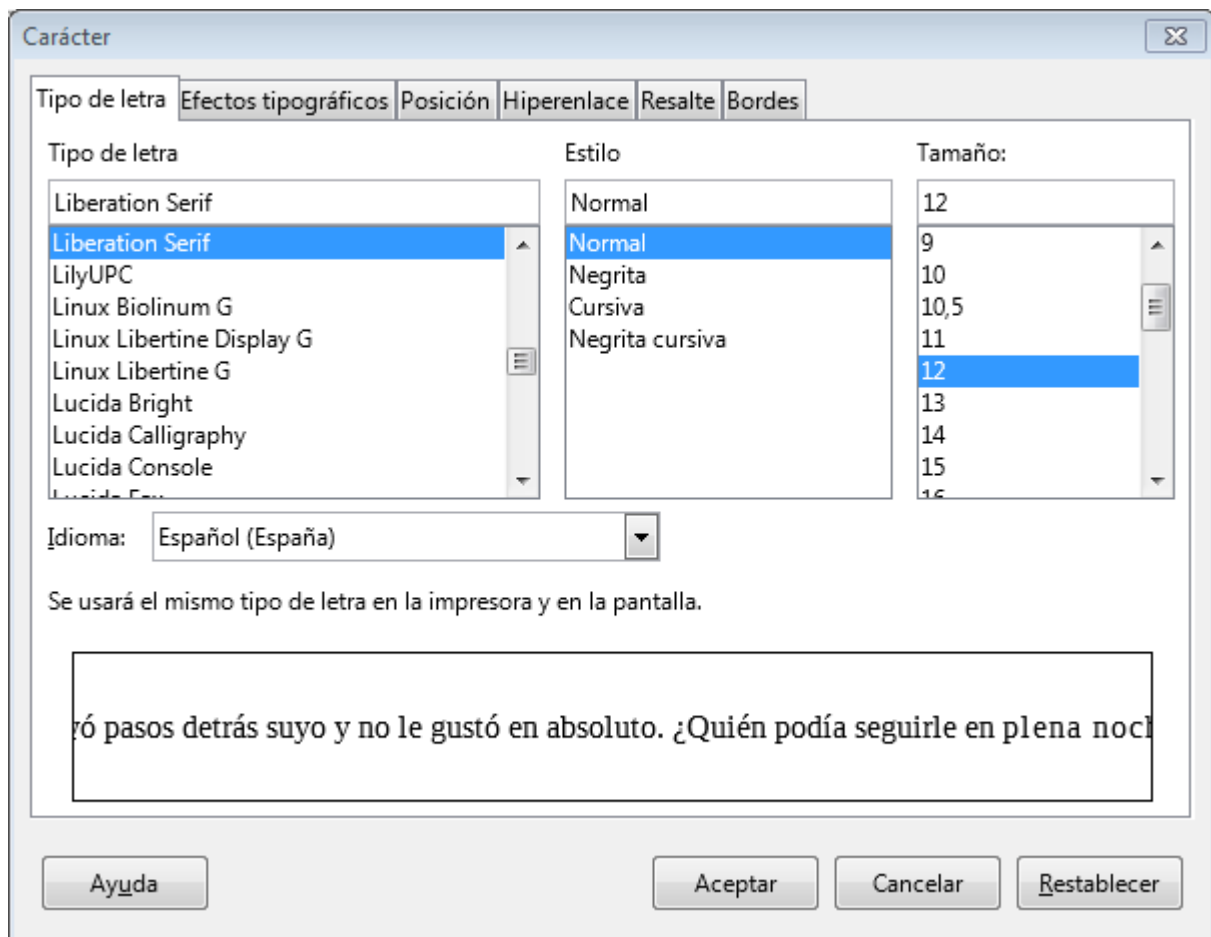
Carácter

Tipo de letra | Efectos tipográficos | Posición | Hiperenlace | Resalte | Bordes

Tipo de letra

Liberation Serif

Liberation Serif
LilyUPC
Linux Biolinum G
Linux Libertine Display G
Linux Libertine G
Lucida Bright
Lucida Calligraphy
Lucida Console
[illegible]

Estilo

Normal

Normal
Negrita
Cursiva
Negrita cursiva

Tamaño:

12

9
10
10,5
11
12
13
14
15
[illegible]

Idioma: Español (España)

Se usará el mismo tipo de letra en la impresora y en la pantalla.

yó pasos detrás suyo y no le gustó en absoluto. ¿Quién podía seguirle en plena noch

Ayuda

Aceptar

Cancelar

Restablecer